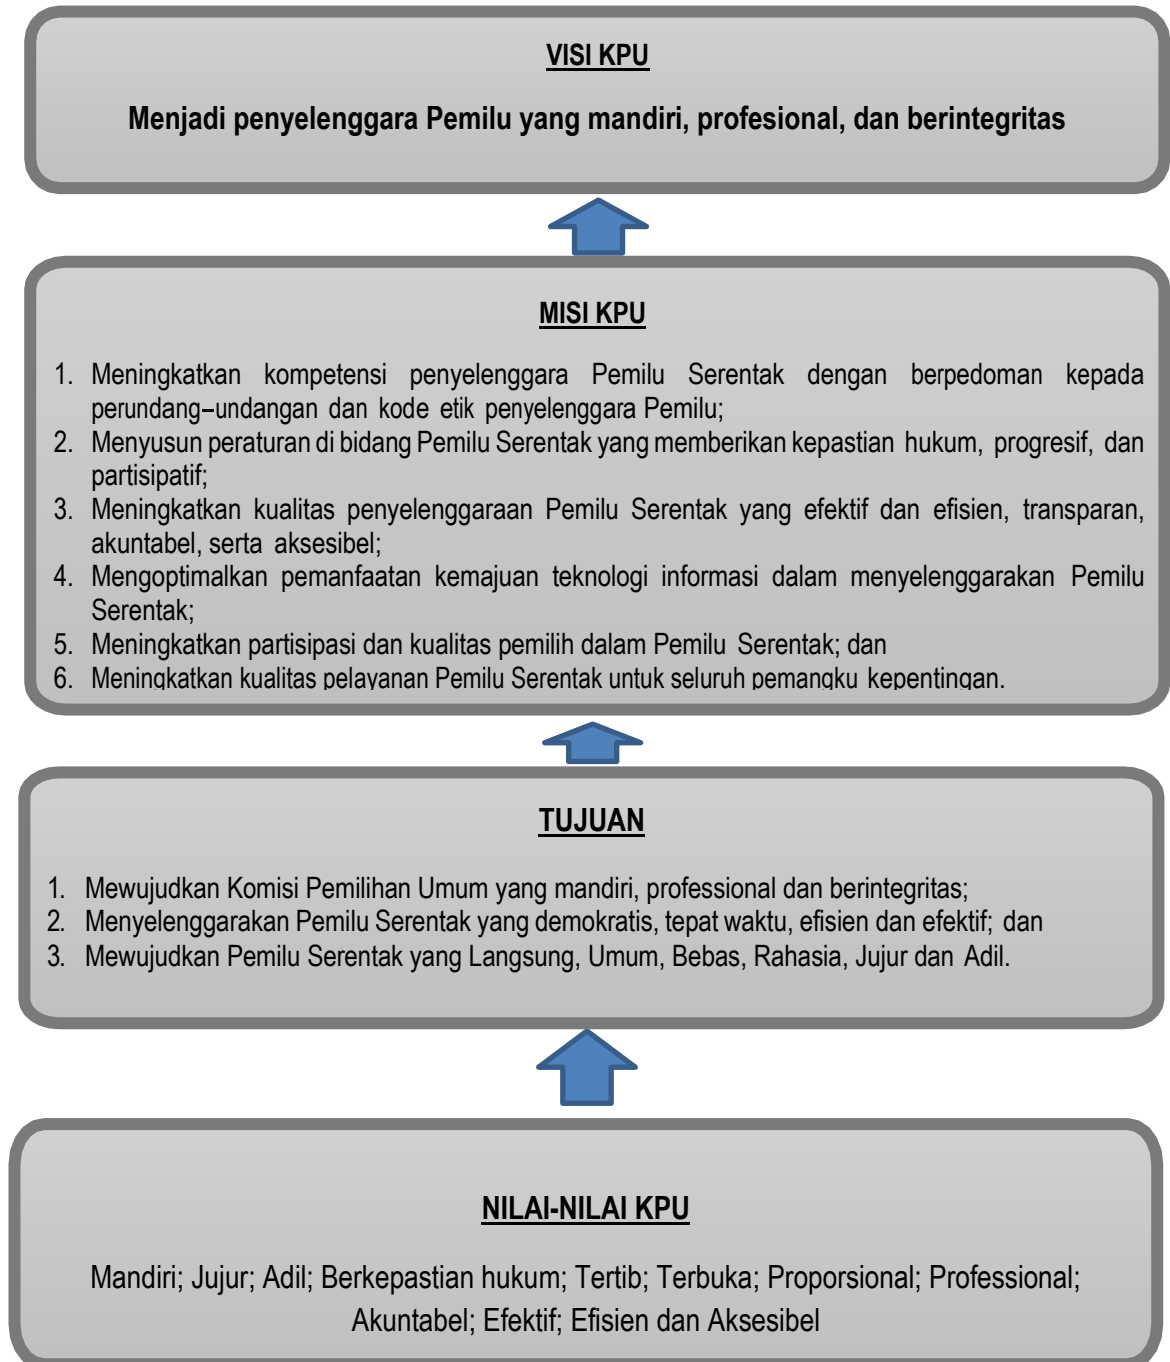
VISI KPU

Menjadi penyelenggara Pemilu yang mandiri, profesional, dan berintegritas

MISI KPU

1. Meningkatkan kompetensi penyelenggara Pemilu Serentak dengan berpedoman kepada perundang–undangan dan kode etik penyelenggara Pemilu;
2. Menyusun peraturan di bidang Pemilu Serentak yang memberikan kepastian hukum, progresif, dan partisipatif;
3. Meningkatkan kualitas penyelenggaraan Pemilu Serentak yang efektif dan efisien, transparan, akuntabel, serta aksesibel;
4. Mengoptimalkan pemanfaatan kemajuan teknologi informasi dalam menyelenggarakan Pemilu Serentak;
5. Meningkatkan partisipasi dan kualitas pemilih dalam Pemilu Serentak; dan
6. Meningkatkan kualitas pelayanan Pemilu Serentak untuk seluruh pemangku kepentingan.

TUJUAN

1. Mewujudkan Komisi Pemilihan Umum yang mandiri, professional dan berintegritas;
2. Menyelenggarakan Pemilu Serentak yang demokratis, tepat waktu, efisien dan efektif; dan
3. Mewujudkan Pemilu Serentak yang Langsung, Umum, Bebas, Rahasia, Jujur dan Adil.

NILAI-NILAI KPU

Mandiri; Jujur; Adil; Berkepastian hukum; Tertib; Terbuka; Proporsional; Professional; Akuntabel; Efektif; Efisien dan Aksesibel